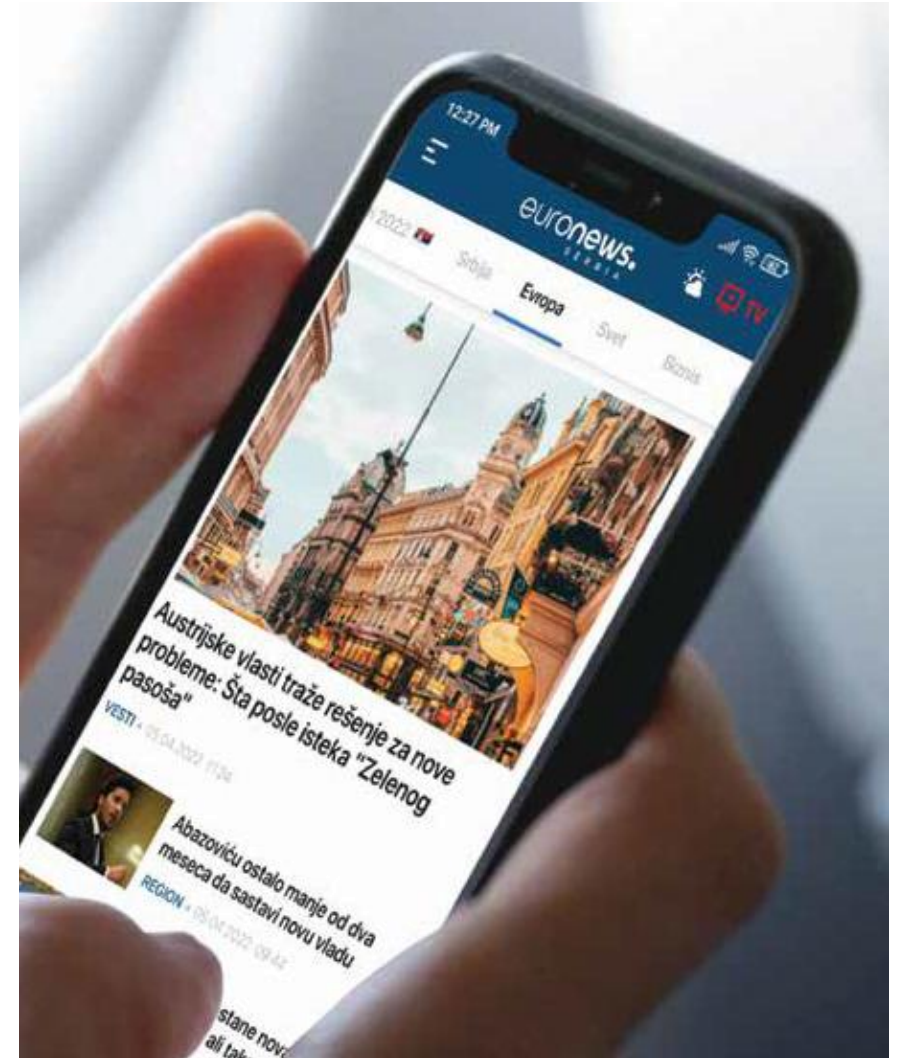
12:27 PM

euronews. SERBIA

TV

/2022

Srbija Evropa Svet Biznis

Austrijske vlasti traže rešenje za nove probleme: Šta posle isteka "Zelenog pasoša"

VESTI • 05.04.2022. 11:04

Abazoviću ostalo manje od dva meseca da sastavi novu vladu

REGION • 05.04.2022. 09:42

stane nov ali tak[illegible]